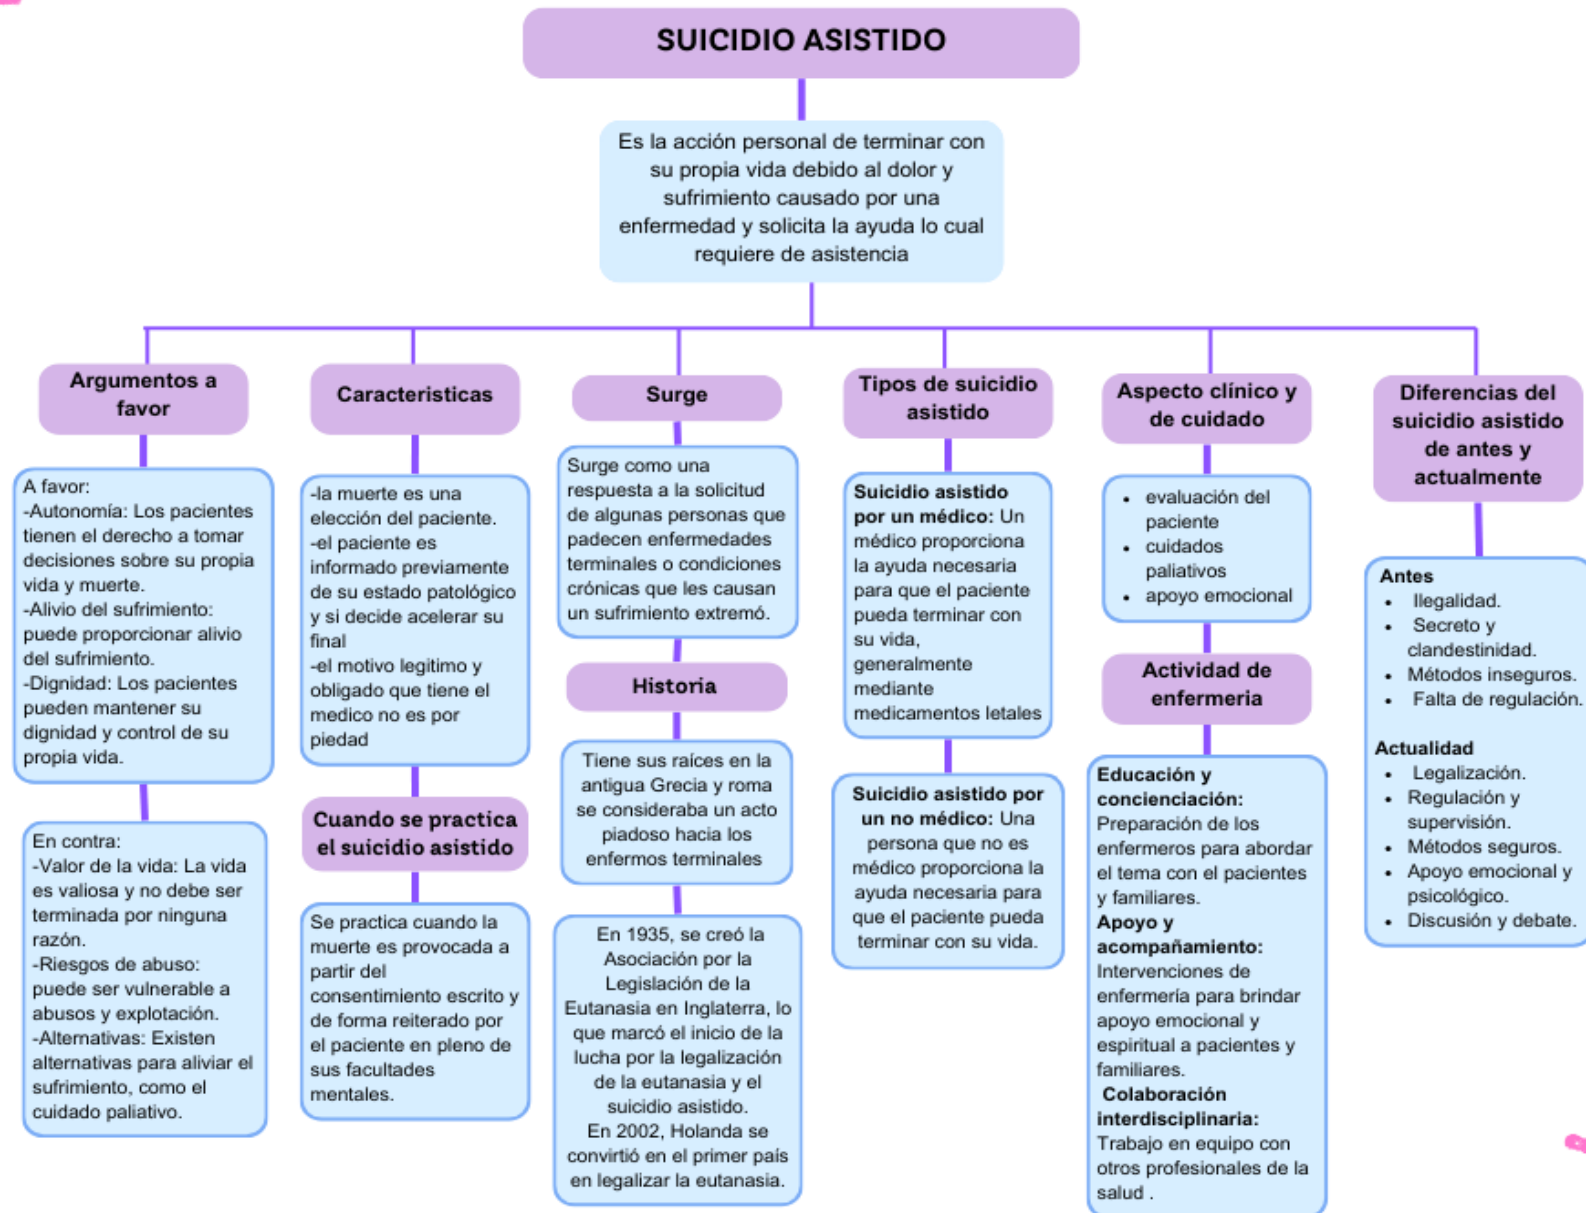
SUICIDIO ASISTIDO

Es la acción personal de terminar con su propia vida debido al dolor y sufrimiento causado por una enfermedad y solicita la ayuda lo cual requiere de asistencia

Argumentos a favor

A favor:
-Autonomía: Los pacientes tienen el derecho a tomar decisiones sobre su propia vida y muerte.
-Alivio del sufrimiento: puede proporcionar alivio del sufrimiento.
-Dignidad: Los pacientes pueden mantener su dignidad y control de su propia vida.

En contra:
-Valor de la vida: La vida es valiosa y no debe ser terminada por ninguna razón.
-Riesgos de abuso: puede ser vulnerable a abusos y explotación.
-Alternativas: Existen alternativas para aliviar el sufrimiento, como el cuidado paliativo.

Caracteristicas

-la muerte es una elección del paciente.
-el paciente es informado previamente de su estado patológico y si decide acelerar su final
-el motivo legitimo y obligado que tiene el medico no es por piedad

Cuando se practica el suicidio asistido

Se practica cuando la muerte es provocada a partir del consentimiento escrito y de forma reiterado por el paciente en pleno de sus facultades mentales.

Surge

Surge como una respuesta a la solicitud de algunas personas que padecen enfermedades terminales o condiciones crónicas que les causan un sufrimiento extremó.

Historia

Tiene sus raíces en la antigua Grecia y roma se consideraba un acto piadoso hacia los enfermos terminales

En 1935, se creó la Asociación por la Legislación de la Eutanasia en Inglaterra, lo que marcó el inicio de la lucha por la legalización de la eutanasia y el suicidio asistido.
En 2002, Holanda se convirtió en el primer país en legalizar la eutanasia.

Tipos de suicidio asistido

Suicidio asistido por un médico: Un médico proporciona la ayuda necesaria para que el paciente pueda terminar con su vida, generalmente mediante medicamentos letales

Suicidio asistido por un no médico: Una persona que no es médico proporciona la ayuda necesaria para que el paciente pueda terminar con su vida.

Aspecto clínico y de cuidado

• evaluación del paciente
• cuidados paliativos
• apoyo emocional

Actividad de enfermeria

Educación y concienciación: Preparación de los enfermeros para abordar el tema con el pacientes y familiares.
Apoyo y acompañamiento: Intervenciones de enfermería para brindar apoyo emocional y espiritual a pacientes y familiares.
Colaboración interdisciplinaria: Trabajo en equipo con otros profesionales de la salud .

Diferencias del suicidio asistido de antes y actualmente

Antes
• Ilegalidad.
• Secreto y clandestinidad.
• Métodos inseguros.
• Falta de regulación.

Actualidad
• Legalización.
• Regulación y supervisión.
• Métodos seguros.
• Apoyo emocional y psicológico.
• Discusión y debate.